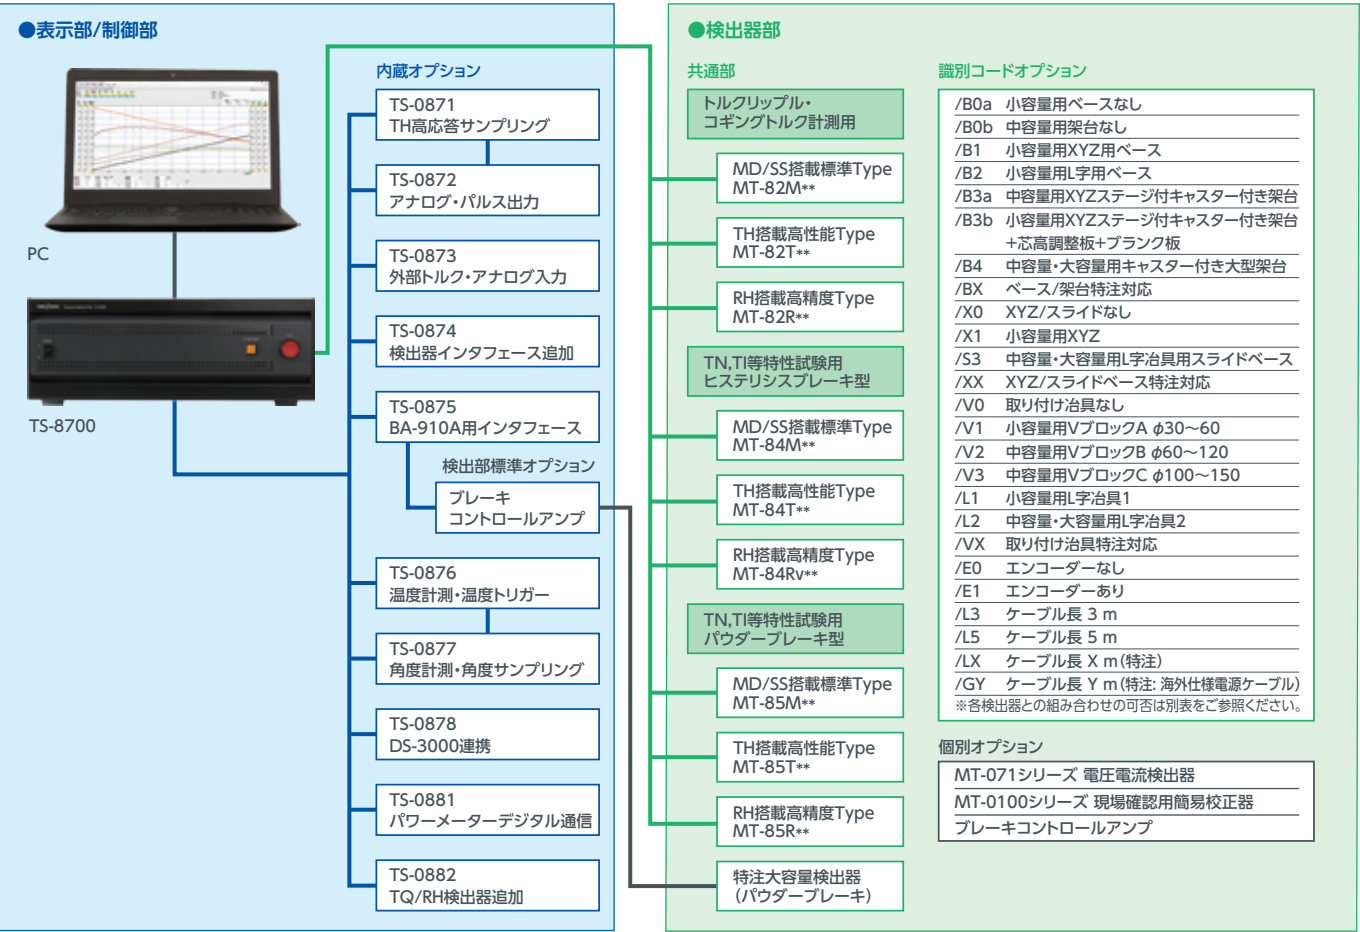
●表示部/制御部

PC

TS-8700

内蔵オプション

TS-0871
TH高応答サンプリング

TS-0872
アナログ・パルス出力

TS-0873
外部トルク・アナログ入力

TS-0874
検出器インタフェース追加

TS-0875
BA-910A用インタフェース

検出部標準オプション

ブレーキ
コントロールアンプ

TS-0876
温度計測・温度トリガー

TS-0877
角度計測・角度サンプリング

TS-0878
DS-3000連携

TS-0881
パワーメーターデジタル通信

TS-0882
TQ/RH検出器追加

●検出器部

共通部

トルクリップル・
コギングトルク計測用

MD/SS搭載標準Type
MT-82M**

TH搭載高性能Type
MT-82T**

RH搭載高精度Type
MT-82R**

TN,TI等特性試験用
ヒステリシスブレーキ型

MD/SS搭載標準Type
MT-84M**

TH搭載高性能Type
MT-84T**

RH搭載高精度Type
MT-84Rv**

TN,TI等特性試験用
パウダーブレーキ型

MD/SS搭載標準Type
MT-85M**

TH搭載高性能Type
MT-85T**

RH搭載高精度Type
MT-85R**

特注大容量検出器
(パウダーブレーキ)

識別コードオプション

/B0a 小容量用ベースなし
/B0b 中容量用架台なし
/B1 小容量用XYZ用ベース
/B2 小容量用L字用ベース
/B3a 中容量用XYZステージ付キャスター付き架台
/B3b 小容量用XYZステージ付キャスター付き架台 +芯高調整板+ブランク板
/B4 中容量・大容量用キャスター付き大型架台
/BX ベース/架台特注対応
/X0 XYZ/スライドなし
/X1 小容量用XYZ
/S3 中容量・大容量用L字治具用スライドベース
/XX XYZ/スライドベース特注対応
/V0 取り付け治具なし
/V1 小容量用VブロックA $\phi$30~60
/V2 中容量用VブロックB $\phi$60~120
/V3 中容量用VブロックC $\phi$100~150
/L1 小容量用L字治具1
/L2 中容量・大容量用L字治具2
/VX 取り付け治具特注対応
/E0 エンコーダーなし
/E1 エンコーダーあり
/L3 ケーブル長 3 m
/L5 ケーブル長 5 m
/LX ケーブル長 X m(特注)
/GY ケーブル長 Y m(特注: 海外仕様電源ケーブル)
※各検出器との組み合わせの可否は別表をご参照ください。

個別オプション

MT-071シリーズ 電圧電流検出器
MT-0100シリーズ 現場確認用簡易校正器
ブレーキコントロールアンプ